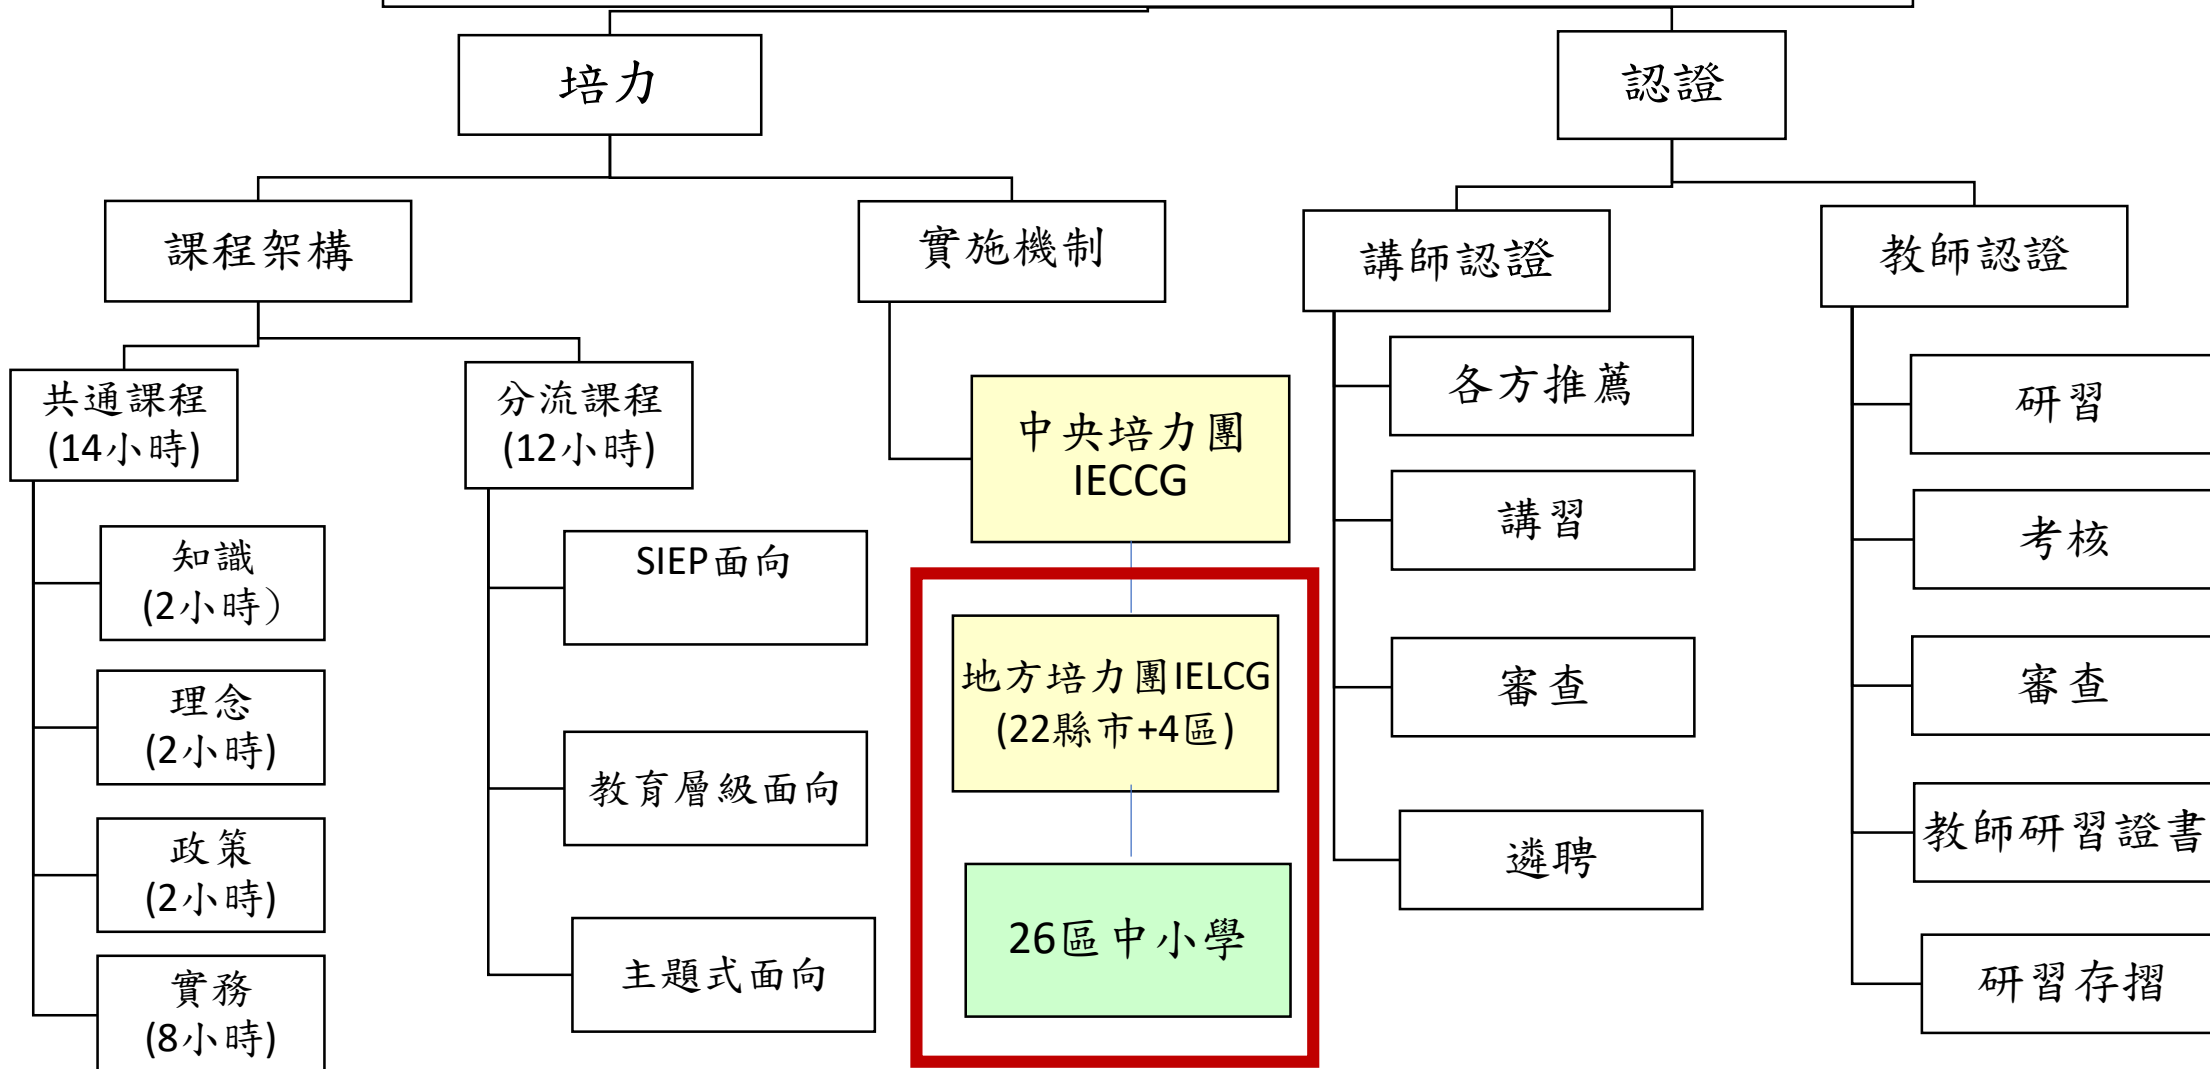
培力

認證

課程架構

實施機制

講師認證

教師認證

共通課程
(14小時)

分流課程
(12小時)

中央培力團
IECCG

各方推薦

研習

知識
(2小時)

SIEP面向

講習

考核

理念
(2小時)

地方培力團IELCG
(22縣市+4區)

審查

審查

教育層級面向

政策
(2小時)

教師研習證書

遴聘

26區中小學

實務
(8小時)

主題式面向

研習存摺